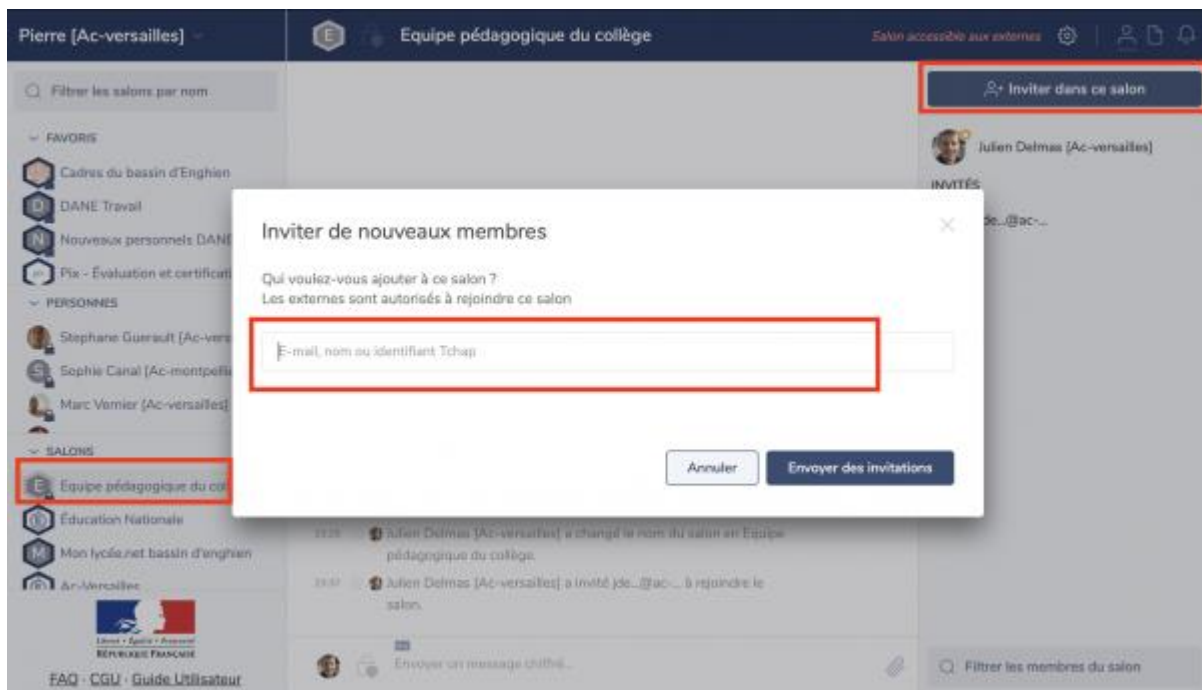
Pierre [Ac-versailles]

E Equipe pédagogique du collège

Salon accessible aux externes

Filtrer les salons par nom

FAVORIS

Cadres du bassin d'Enghien

D DANE Travail

N Nouveaux personnels DANE

Pix - Évaluation et certificat

PERSONNES

Stephane Guerault [Ac-vers

S Sophie Canal [Ac-montpelli

Marc Vernier [Ac-versailles]

SALONS

E Equipe pédagogique du col

Éducation Nationale

M Mon lycée.net bassin d'enghien

Ac-Versailles

Liberté • Égalité • Fraternité
RÉPUBLIQUE FRANÇAISE

FAQ · CGU · Guide Utilisateur

Inviter dans ce salon

Julien Delmas [Ac-versailles]

INVITÉS

jde...@ac-...

Inviter de nouveaux membres

Qui voulez-vous ajouter à ce salon ?
Les externes sont autorisés à rejoindre ce salon

E-mail, nom ou identifiant Tchap

Annuler

Envoyer des invitations

Julien Delmas [Ac-versailles] a changé le nom du salon en Equipe pédagogique du collège.

Julien Delmas [Ac-versailles] a invité jde...@ac-... à rejoindre le salon.

Envoyer un message chiffré...

Filtrer les membres du salon